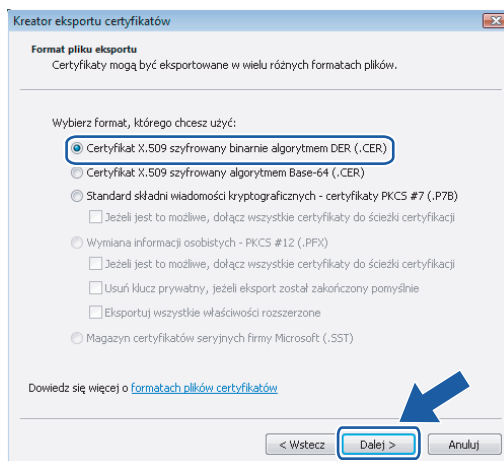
Kreator eksportu certyfikatów

Format pliku eksportu
Certyfikaty mogą być eksportowane w wielu różnych formatach plików.

Wybierz format, którego chcesz użyć:

Certyfikat X.509 szyfrowany binarnie algorytmem DER (.CER)

Certyfikat X.509 szyfrowany algorytmem Base-64 (.CER)

Standard składni wiadomości kryptograficznych - certyfikaty PKCS #7 (.P7B)

Jeżeli jest to możliwe, dołącz wszystkie certyfikaty do ścieżki certyfikacji

Wymiana informacji osobistych - PKCS #12 (.PFX)

Jeżeli jest to możliwe, dołącz wszystkie certyfikaty do ścieżki certyfikacji

Usuń klucz prywatny, jeżeli eksport został zakończony pomyślnie

Eksportuj wszystkie właściwości rozszerzone

Magazyn certyfikatów seryjnych firmy Microsoft (.SST)

Dowiedz się więcej o formatach plików certyfikatów

< Wstecz | Dalej > | Anuluj